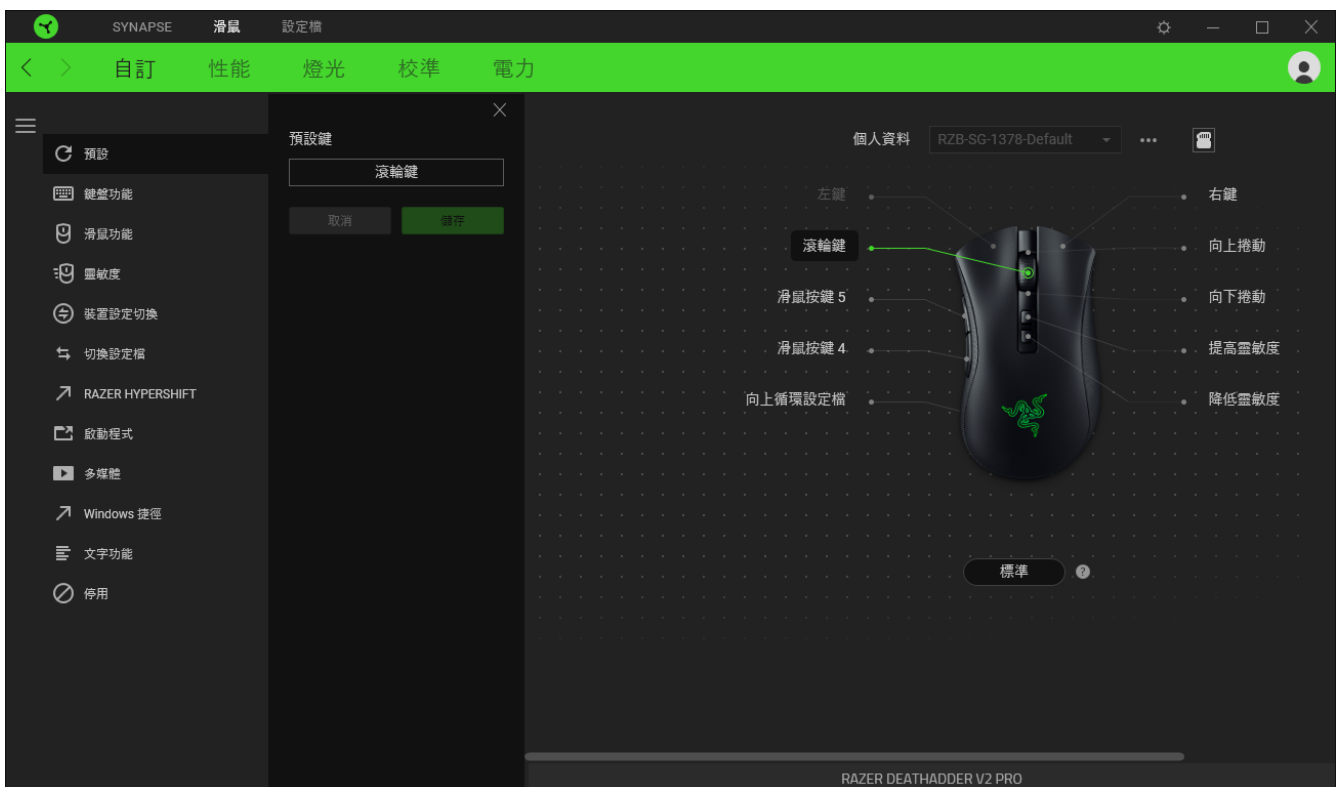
SYNAPSE 滑鼠 設定檔

自訂 性能 燈光 校準 電力

預設
鍵盤功能
滑鼠功能
靈敏度
裝置設定切換
切換設定檔
RAZER HYPERSHIFT
啟動程式
多媒體
Windows 捷徑
文字功能
停用

預設鍵
滾輪鍵
取消 儲存

個人資料 RZB-SG-1378-Default •••

左鍵
滾輪鍵
滑鼠按鍵 5
滑鼠按鍵 4
向上循環設定檔
右鍵
向上捲動
向下捲動
提高靈敏度
降低靈敏度

標準 ?

RAZER DEATHADDER V2 PRO